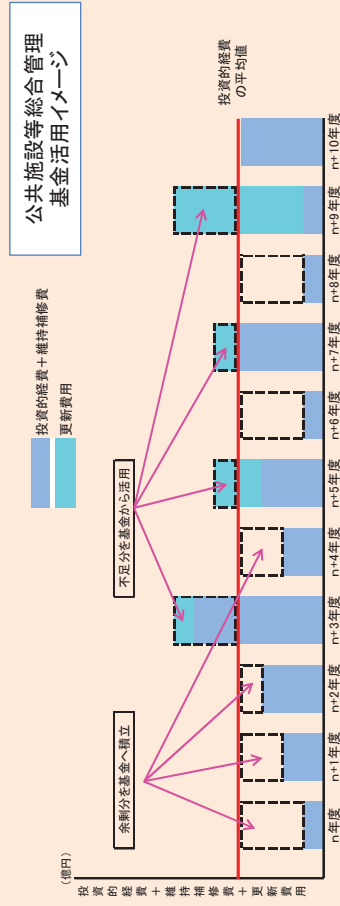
公共施設等総合管理基金活用イメージ

投資的経費＋維持補修費
更新費用

不足分を基金から活用
余剰分を基金へ積立

投資的経費の平均値

（億円）
投資的経費＋維持補修費＋更新費用

n年度
n+1年度
n+2年度
n+3年度
n+4年度
n+5年度
n+6年度
n+7年度
n+8年度
n+9年度
n+10年度